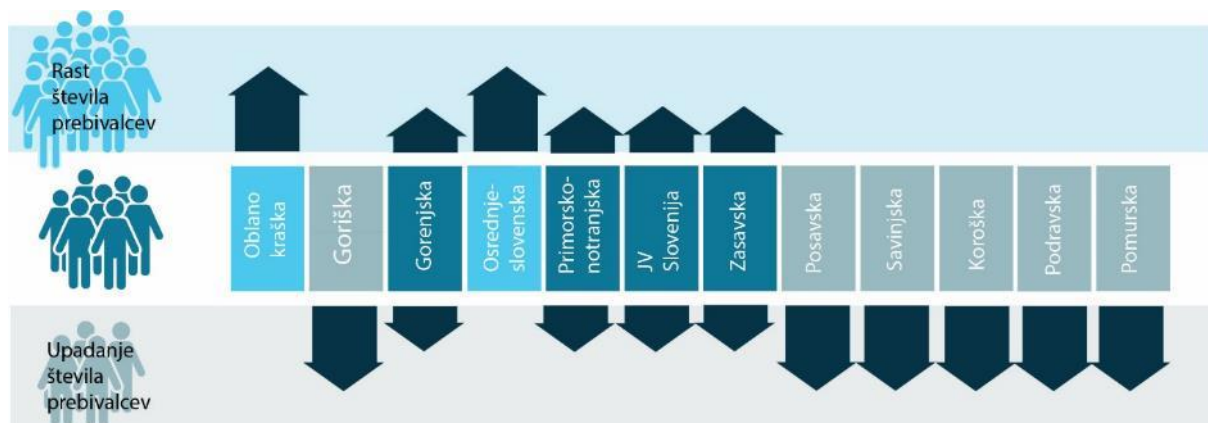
Rast števila prebivalcev

Oblano kraška

Goriška

Gorenjska

Osrednje-slovenska

Primorsko-notranjska

JV Slovenija

Zasavska

Posavska

Savinjska

Koroška

Podravska

Pomurska

Upadanje števila prebivalcev